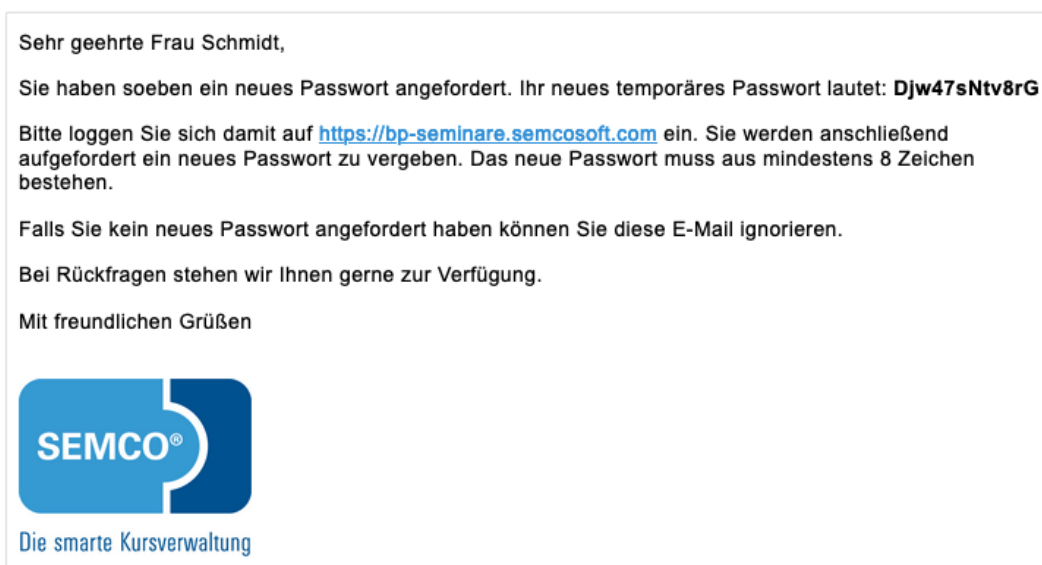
Sehr geehrte Frau Schmidt,

Sie haben soeben ein neues Passwort angefordert. Ihr neues temporäres Passwort lautet: Djw47sNtv8rG

Bitte loggen Sie sich damit auf https://bp-seminare.semcosoft.com ein. Sie werden anschließend aufgefordert ein neues Passwort zu vergeben. Das neue Passwort muss aus mindestens 8 Zeichen bestehen.

Falls Sie kein neues Passwort angefordert haben können Sie diese E-Mail ignorieren.

Bei Rückfragen stehen wir Ihnen gerne zur Verfügung.

Mit freundlichen Grüßen

SEMCO®

Die smarte Kursverwaltung